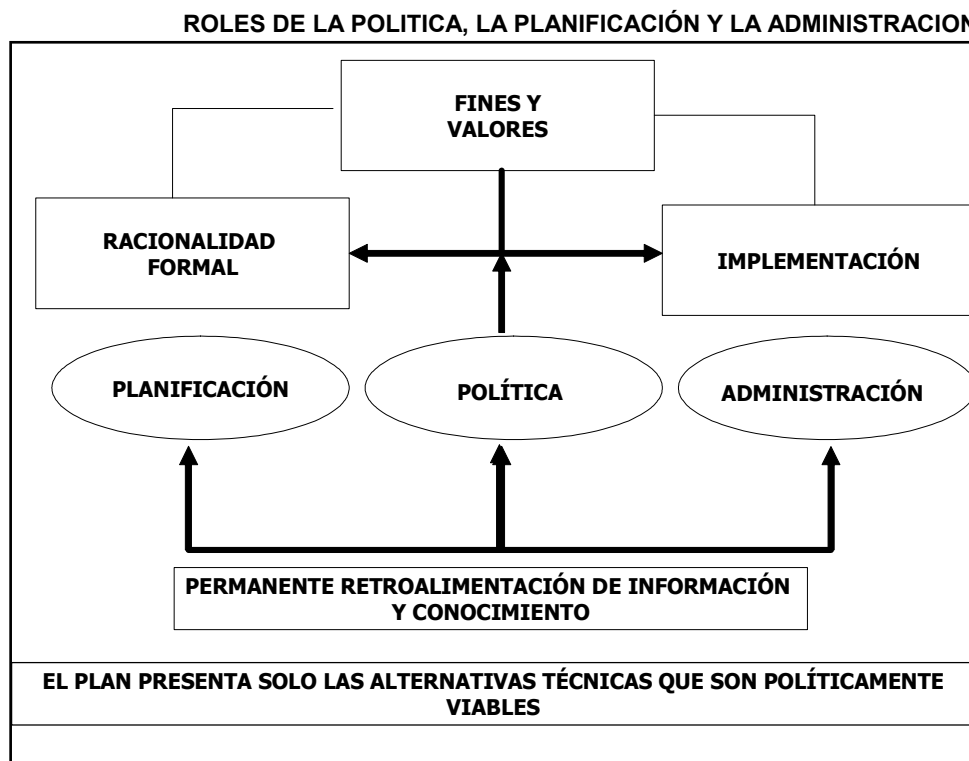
ROLES DE LA POLITICA, LA PLANIFICACIÓN Y LA ADMINISTRACION

FINES Y VALORES

RACIONALIDAD FORMAL

IMPLEMENTACIÓN

PLANIFICACIÓN

POLÍTICA

ADMINISTRACIÓN

PERMANENTE RETROALIMENTACIÓN DE INFORMACIÓN Y CONOCIMIENTO

EL PLAN PRESENTA SOLO LAS ALTERNATIVAS TÉCNICAS QUE SON POLÍTICAMENTE VIABLES